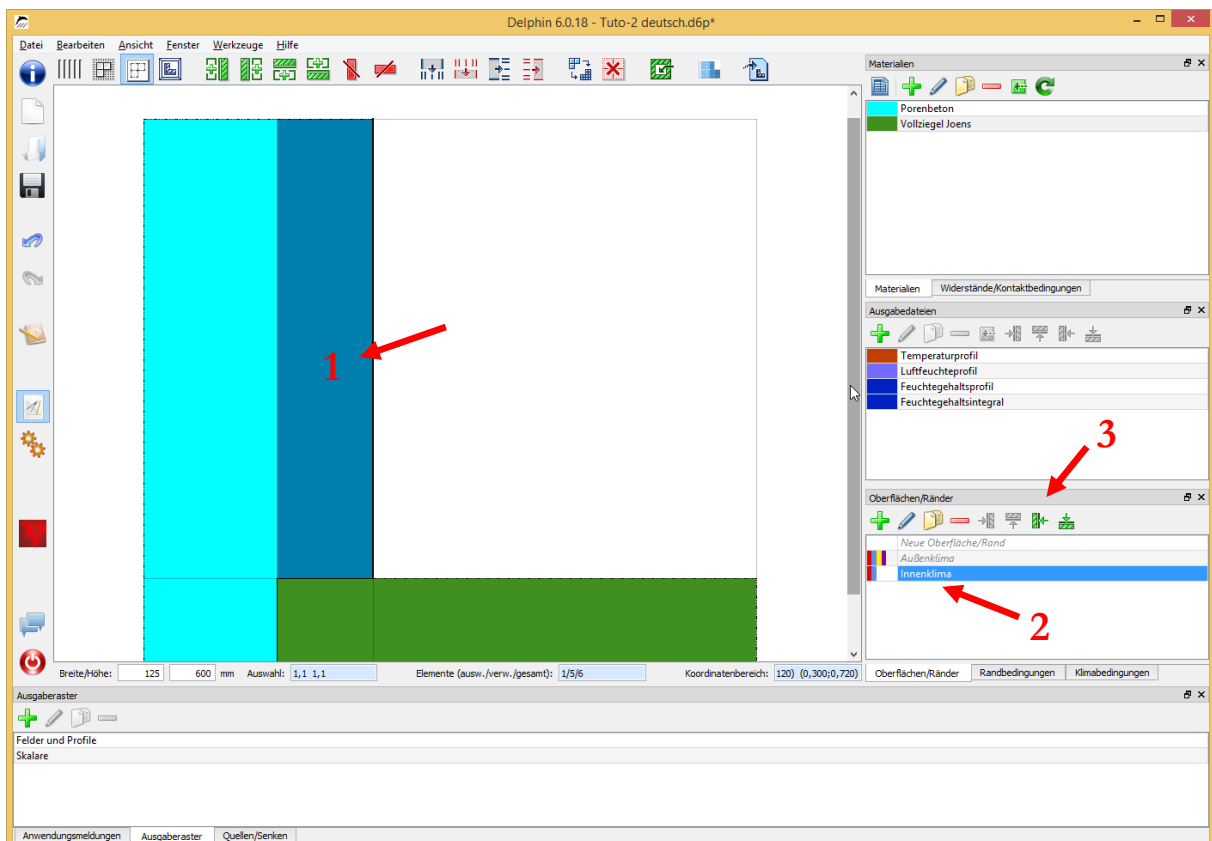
Delphin 6.0.18 - Tuto-2 deutsch.d6p*

Datei Bearbeiten Ansicht Fenster Werkzeuge Hilfe

1

Breite/Höhe: 125 600 mm Auswahl: 1,1 1,1 Elemente (ausw./verw./gesamt): 1/5/6 Koordinatenbereich: 120) (0,300;0,720)

Materialien
Porenbeton
Vollziegel Joens
Materialien Widerstände/Kontaktbedingungen

Ausgabedateien
Temperaturprofil
Luftfeuchteprofil
Feuchtegehaltsprofil
Feuchtegehaltsintegral

3

Oberflächen/Ränder
Neue Oberfläche/Rand
Außenklima
Innenklima

2

Oberflächen/Ränder Randbedingungen Klimabedingungen

Ausgaberaster
Felder und Profile
Skalare

Anwendungsmeldungen Ausgaberaster Quellen/Senken